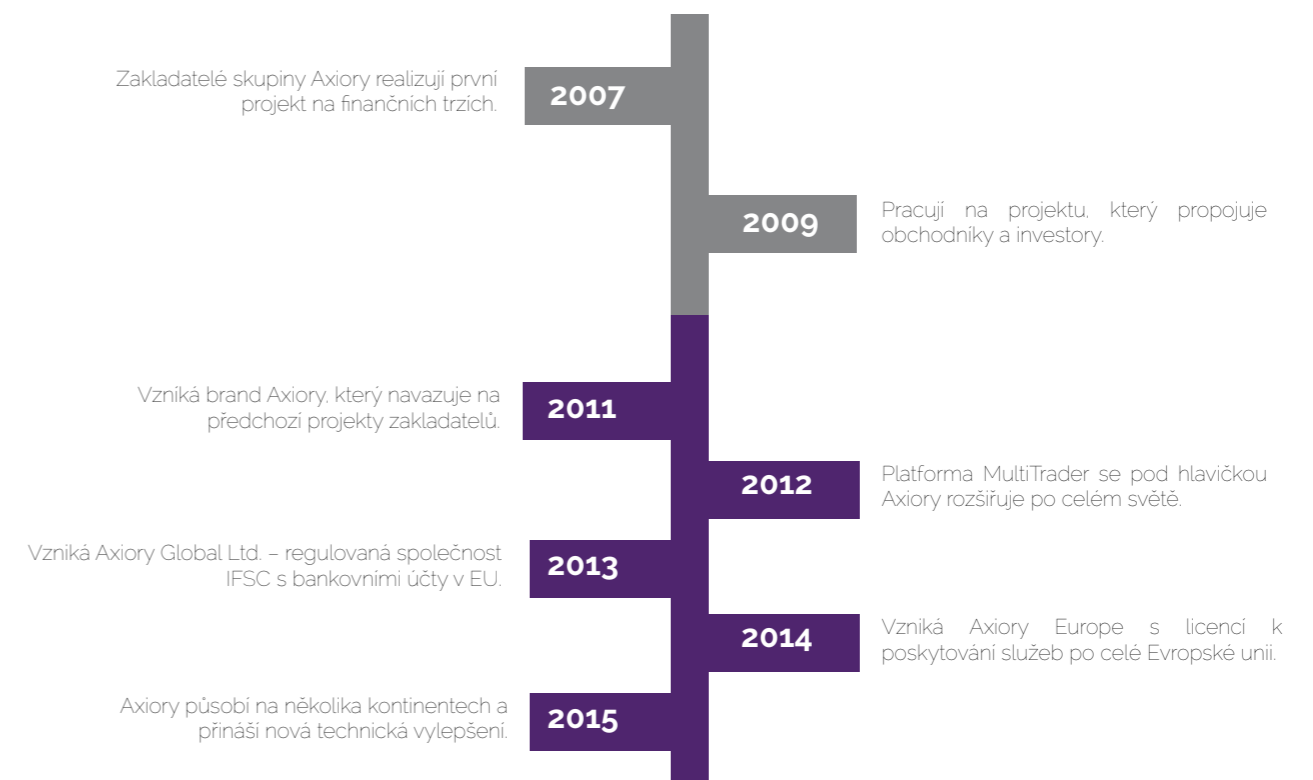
Zakladatelé skupiny Axiory realizují první projekt na finančních trzích.

2007

2009

Pracují na projektu, který propojuje obchodníky a investory.

Vzniká brand Axiory, který navazuje na předchozí projekty zakladatelů.

2011

2012

Platforma MultiTrader se pod hlavičkou Axiory rozšiřuje po celém světě.

Vzniká Axiory Global Ltd. – regulovaná společnost IFSC s bankovními účty v EU.

2013

2014

Vzniká Axiory Europe s licencí k poskytování služeb po celé Evropské unii.

Axiory působí na několika kontinentech a přináší nová technická vylepšení.

2015